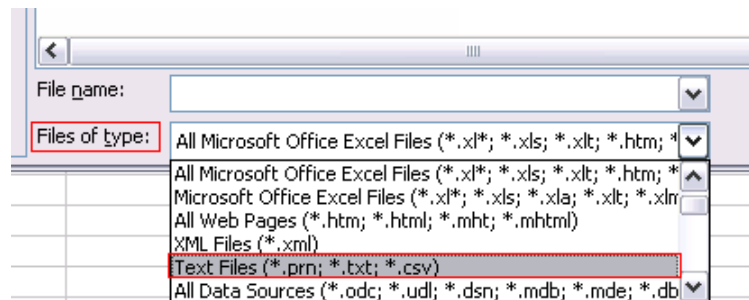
File name:

Files of type: All Microsoft Office Excel Files (*.xl*; *.xls; *.xlt; *.htm; *

All Microsoft Office Excel Files (*.xl*; *.xls; *.xlt; *.htm; *
Microsoft Office Excel Files (*.xl*; *.xls; *.xla; *.xlt; *.xlm
All Web Pages (*.htm; *.html; *.mht; *.mhtml)
XML Files (*.xml)
Text Files (*.prn; *.txt; *.csv)
All Data Sources (*.odc; *.udl; *.dsn; *.mdb; *.mde; *.db